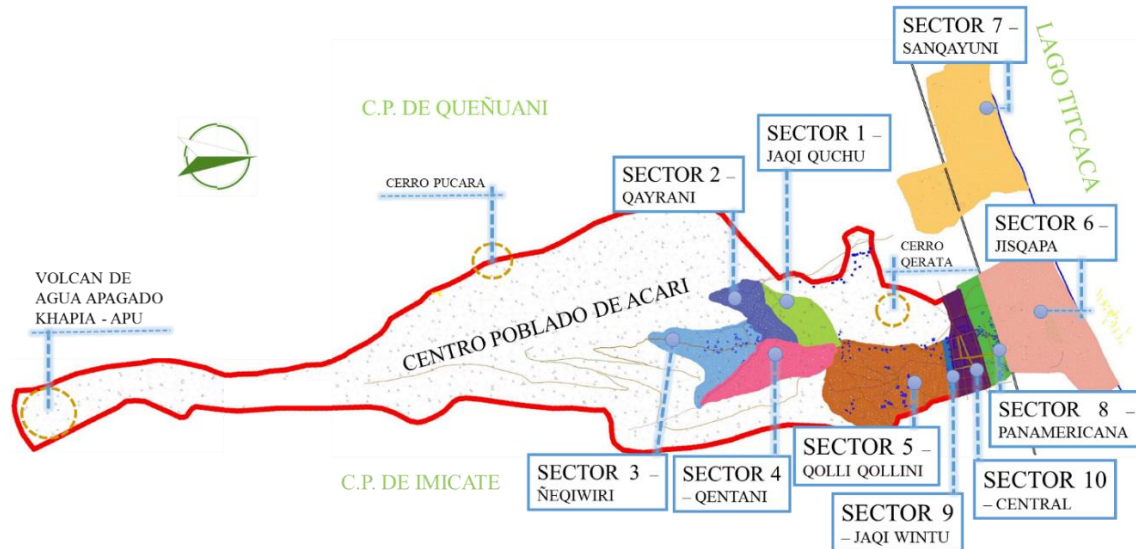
SECTOR 7 – SANQAYUNI

LAGO TITCACA

C.P. DE QUEÑUANI

SECTOR 1 – JAQI QUCHU

SECTOR 2 – QAYRANI

CERRO PUCARA

SECTOR 6 – JISQAPA

CERRO QERATA

VOLCAN DE AGUA APAGADO KHAPIA - APU

CENTRO POBLADO DE ACARI

SECTOR 8 – PANAMERICANA

SECTOR 5 – QOLLI QOLLINI

SECTOR 3 – ÑEQIWIRI

SECTOR 4 – QENTANI

SECTOR 10 – CENTRAL

C.P. DE IMICATE

SECTOR 9 – JAQI WINTU